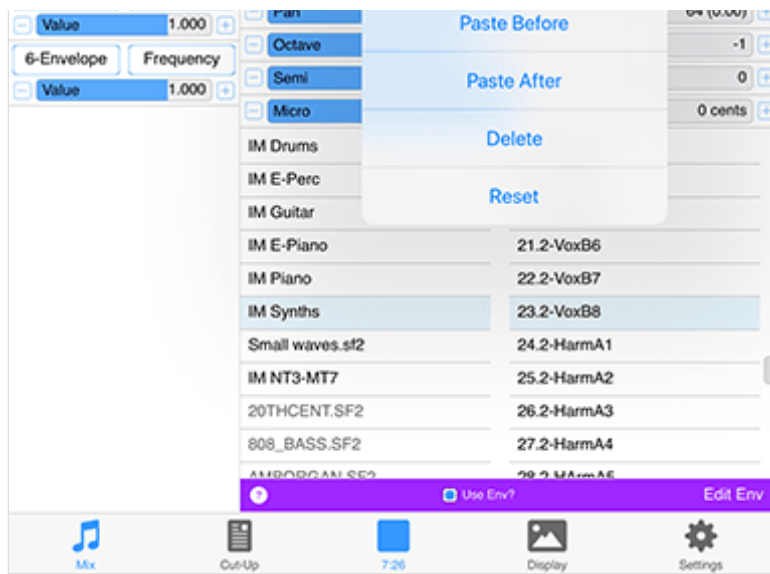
Value 1.000 +
6-Envelope Frequency
Value 1.000 +

Pan
Octave -1 +
Semi 0 +
Micro 0 cents +

Paste Before
Paste After
Delete
Reset

IM Drums
IM E-Perc
IM Guitar
IM E-Piano
IM Piano
IM Synths
Small waves.sf2
IM NT3-MT7
20THCENT.SF2
808_BASS.SF2
AMBORGAN.SF2

21.2-VoxB6
22.2-VoxB7
23.2-VoxB8
24.2-HarmA1
25.2-HarmA2
26.2-HarmA3
27.2-HarmA4
28.2-HarmA5

?
Use Env?
Edit Env

Mix
Cut-Up
7:26
Display
Settings